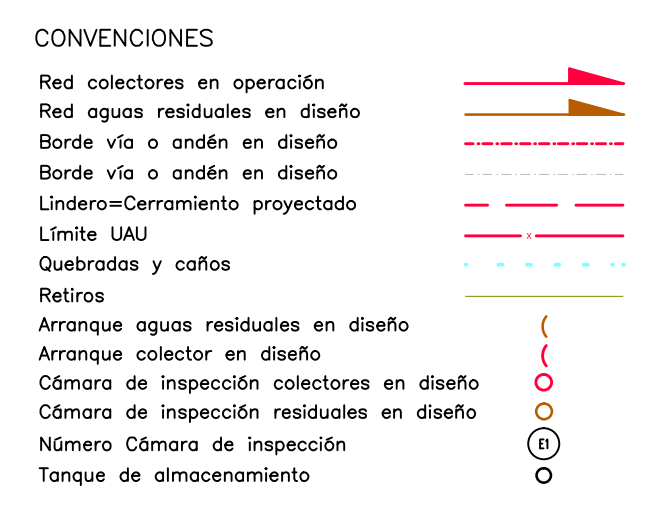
CONVENCIONES

Red colectores en operación

Red aguas residuales en diseño

Borde vía o andén en diseño

Borde vía o andén en diseño

Lindero=Cerramiento proyectado

Límite UAU

x

Quebradas y caños

Retiros

Arranque aguas residuales en diseño

Arranque colector en diseño

Cámara de inspección colectores en diseño

Cámara de inspección residuales en diseño

Número Cámara de inspección

E1

Tanque de almacenamiento